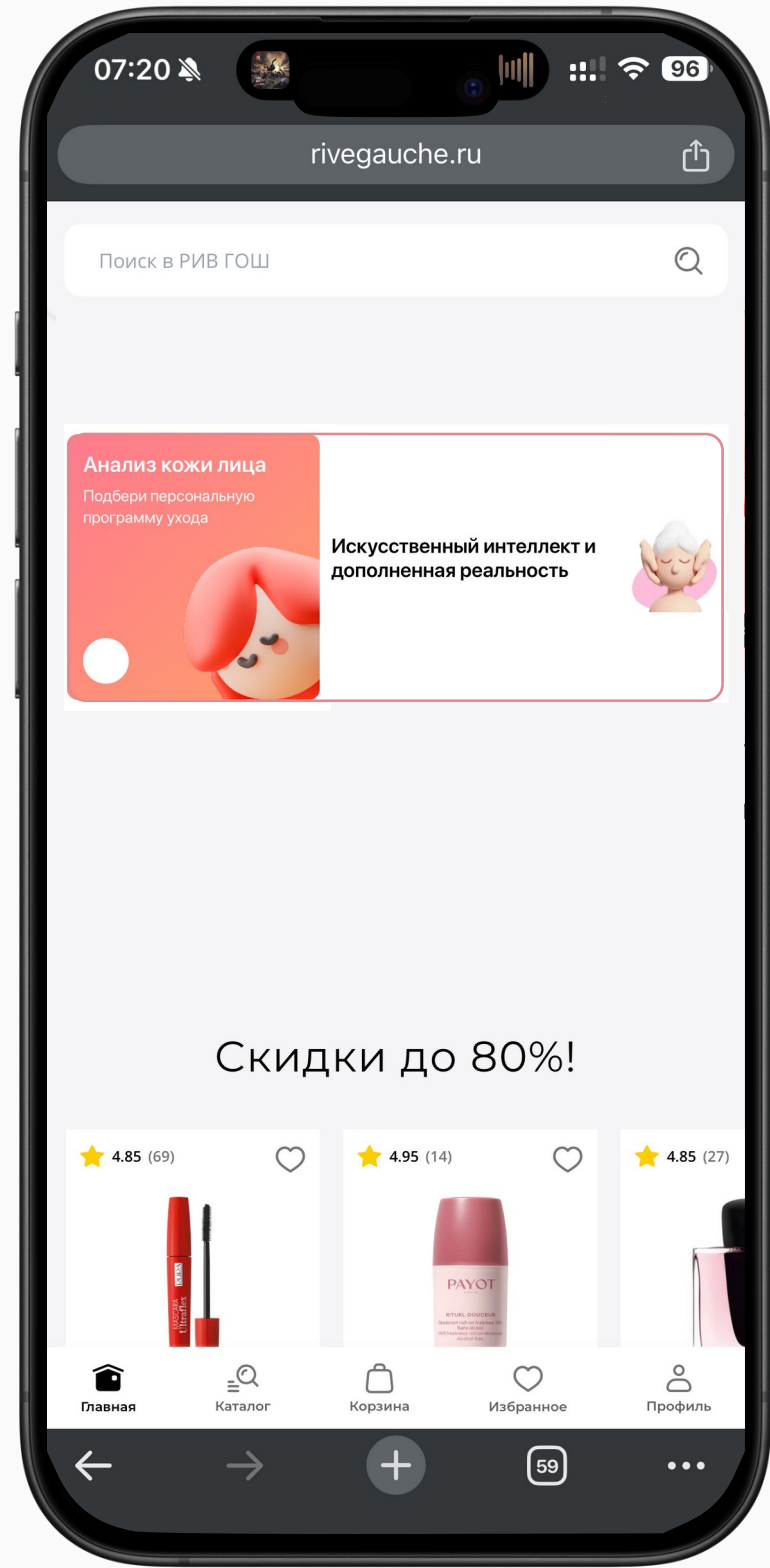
07:20 96

rivegauche.ru

Поиск в РИВ ГОШ

Анализ кожи лица
Подбери персональную программу ухода

Искусственный интеллект и дополненная реальность

Скидки до 80%!

4.85 (69)

PUPA
MASCARA
Ultraflex

4.95 (14)

PAYOT
RITUEL DOUCEUR

4.85 (27)

Главная
Каталог
Корзина
Избранное
Профиль

59